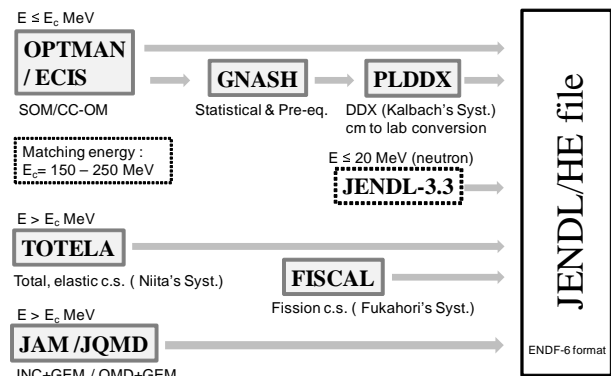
E ≤ $E_c$ MeV

OPTMAN / ECIS

SOM/CC-OM

GNASH

Statistical & Pre-eq.

PLDDX

DDX (Kalbach's Syst.) cm to lab conversion

Matching energy : $E_c$= 150 – 250 MeV

E ≤ 20 MeV (neutron)

JENDL-3.3

E > $E_c$ MeV

TOTELA

Total, elastic c.s. ( Niita's Syst.)

FISCAL

Fission c.s. ( Fukahori's Syst.)

E > $E_c$ MeV

JAM /JQMD

INC+GEM / QMD+GEM

JENDL/HE file

ENDF-6 format